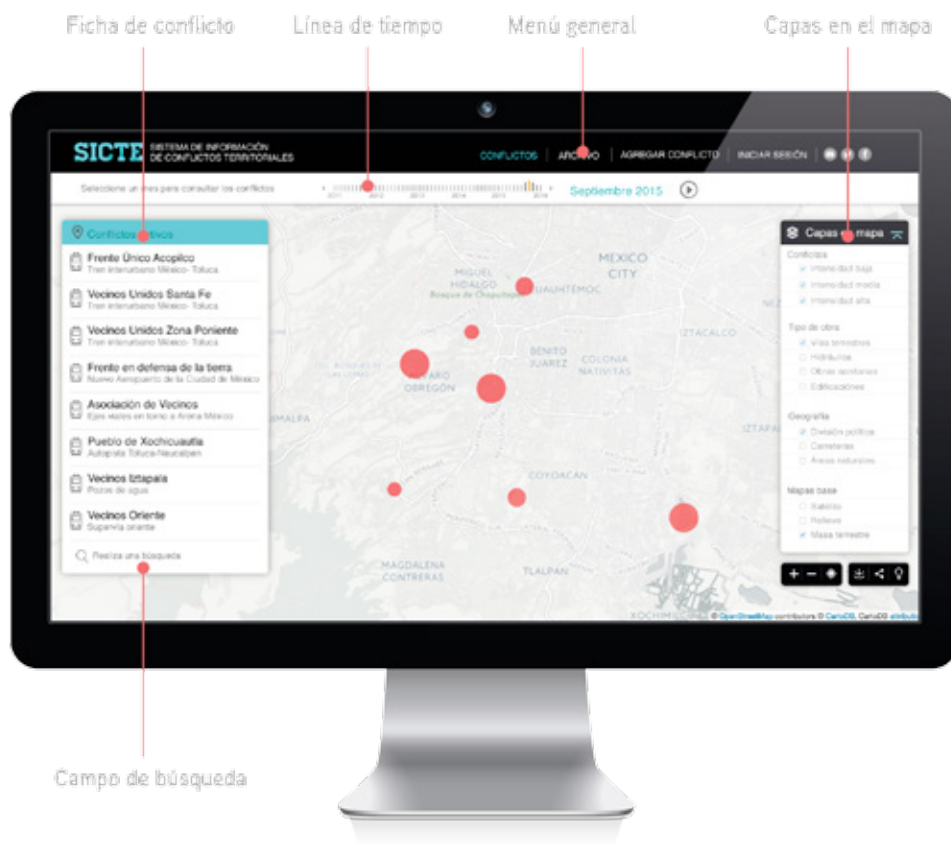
Ficha de conflicto
Línea de tiempo
Menú general
Capas en el mapa

SICTE SISTEMA DE INFORMACIÓN DE CONFLICTOS TERRITORIALES

CONFLICTOS | ARCHIVO | AGREGAR CONFLICTO | INICIAR SESIÓN

Seleccione un mes para consultar los conflictos
2011 2012 2013 2014 2015 2016
Septiembre 2015

Conflictos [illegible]
Frente Único Acopilco
Tren interurbano México- Toluca
Vecinos Unidos Santa Fe
Tren interurbano México- Toluca
Vecinos Unidos Zona Poniente
Tren interurbano México- Toluca
Frente en defensa de la tierra
Nuevo Aeropuerto de la Ciudad de México
Asociación de Vecinos
Ejes viales en torno a Arena México
Pueblo de Xochicuautla
Autopista Toluca-Naucalpan
Vecinos Iztapala
Pozos de agua
Vecinos Oriente
Supervía oriente
Realiza una búsqueda

MIGUEL HIDALGO
Bosque de Chapultepec
CUAUHTÉMOC
MÉXICO CITY
IZTACALCO
BENITO JUÁREZ
COLONIA NATIVITAS
ÁLVARO OBREGÓN
CUAJIMALPA
COYOACÁN
IZTAPALAPA
MAGDALENA CONTRERAS
TLALPAN
XOCHIMILCO

Capas en el mapa
Conflictos
Intensidad baja
Intensidad media
Intensidad alta
Tipo de obra
Vías terrestres
Hidráulicas
Obras aeroportuarias
Edificaciones
Geografía
División política
Carreteras
Áreas naturales
Mapas base
Satélite
Relieve
Mapa terrestre

© OpenStreetMap contributors © CartoDB, CartoDB attribution

Campo de búsqueda